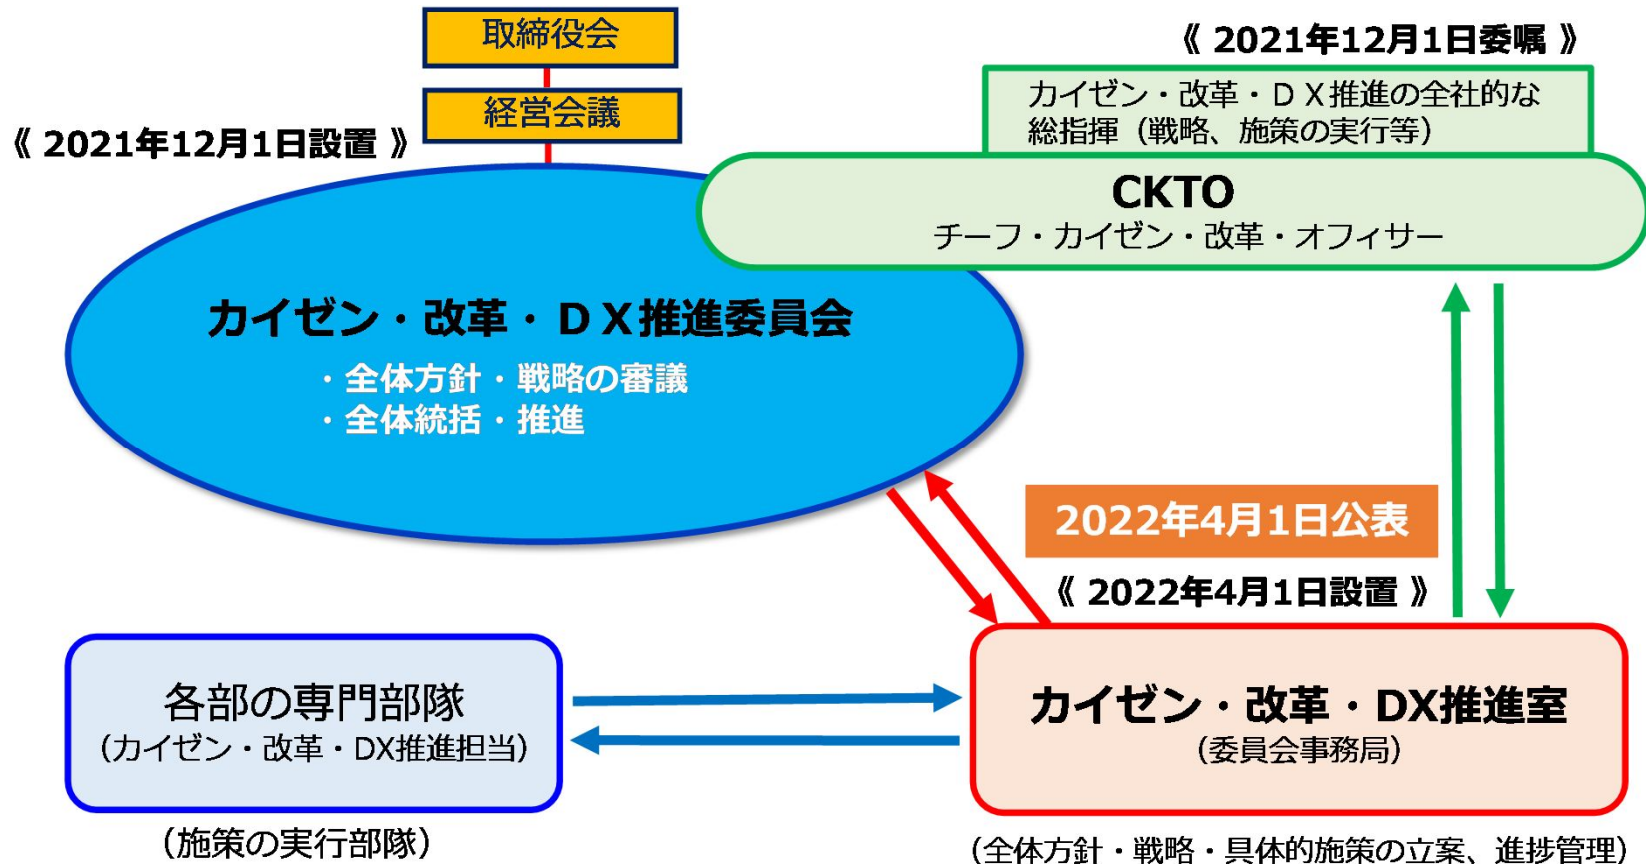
取締役会

経営会議

《 2021年12月1日設置 》

《 2021年12月1日委嘱 》

カイゼン・改革・ＤＸ推進の全社的な総指揮（戦略、施策の実行等）

CKTO
チーフ・カイゼン・改革・オフィサー

カイゼン・改革・ＤＸ推進委員会
・全体方針・戦略の審議
・全体統括・推進

2022年4月1日公表

《 2022年4月1日設置 》

各部の専門部隊
（カイゼン・改革・DX推進担当）

（施策の実行部隊）

カイゼン・改革・DX推進室
（委員会事務局）

（全体方針・戦略・具体的施策の立案、進捗管理）